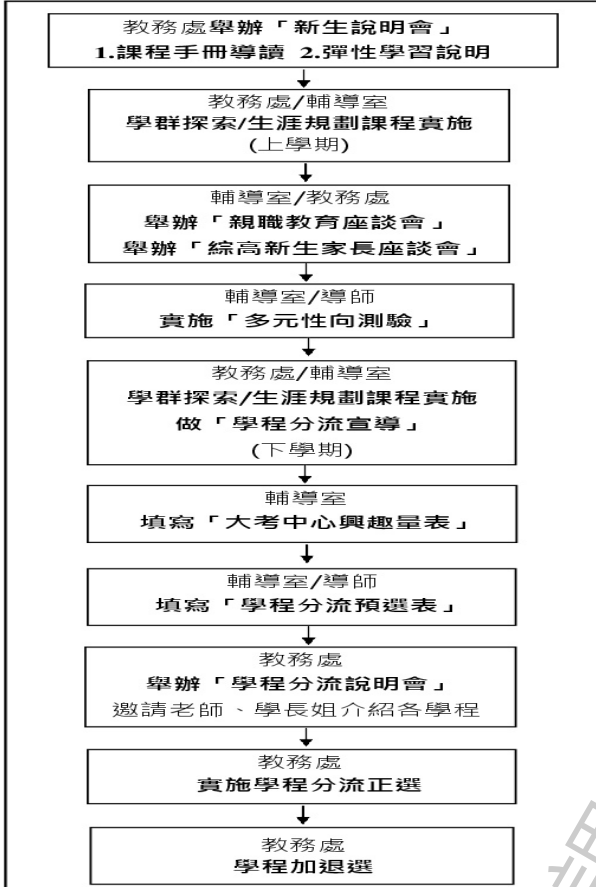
教務處舉辦「新生說明會」
1.課程手冊導讀 2.彈性學習說明

教務處/輔導室
學群探索/生涯規劃課程實施
(上學期)

輔導室/教務處
舉辦「親職教育座談會」
舉辦「綜高新生家長座談會」

輔導室/導師
實施「多元性向測驗」

教務處/輔導室
學群探索/生涯規劃課程實施
做「學程分流宣導」
(下學期)

輔導室
填寫「大考中心興趣量表」

輔導室/導師
填寫「學程分流預選表」

教務處
舉辦「學程分流說明會」
邀請老師、學長姐介紹各學程

教務處
實施學程分流正選

教務處
學程加退選